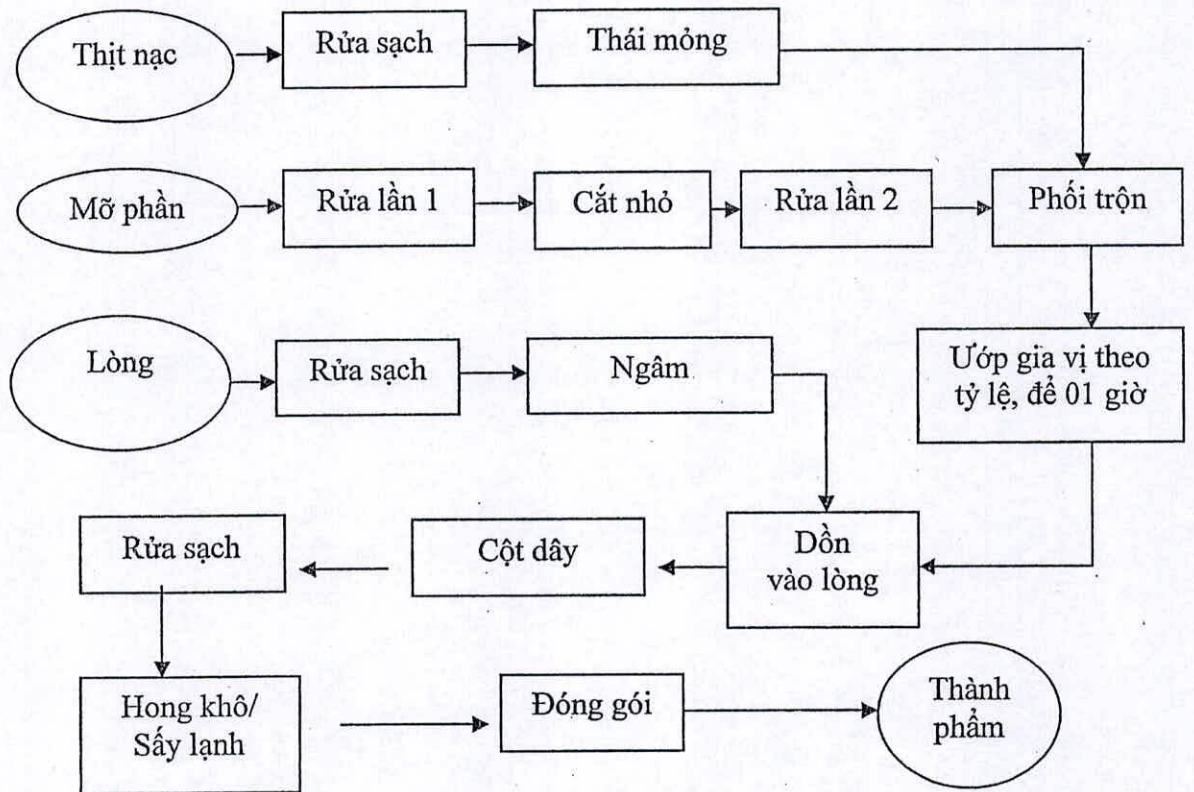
Thịt nạc

Rửa sạch

Thái mỏng

Mỡ phần

Rửa lần 1

Cắt nhỏ

Rửa lần 2

Phối trộn

Lòng

Rửa sạch

Ngâm

Ướp gia vị theo tỷ lệ, để 01 giờ

Rửa sạch

Cột dây

Dồn vào lòng

Hong khô/ Sấy lạnh

Đóng gói

Thành phẩm